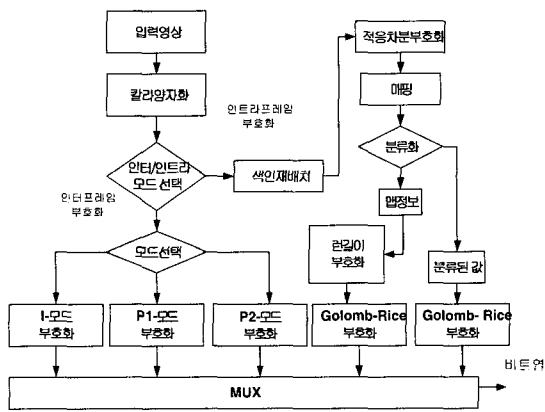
입력영상

칼라양자화

인트라프레임 부호화

인터/인트라 모드 선택

색인재배치

적응차분부호화

매핑

분류화

맵정보

인터프레임 부호화

모드선택

런길이 부호화

분류된 값

I-모드 부호화

P1-모드 부호화

P2-모드 부호화

Golomb-Rice 부호화

Golomb- Rice 부호화

MUX

비트열